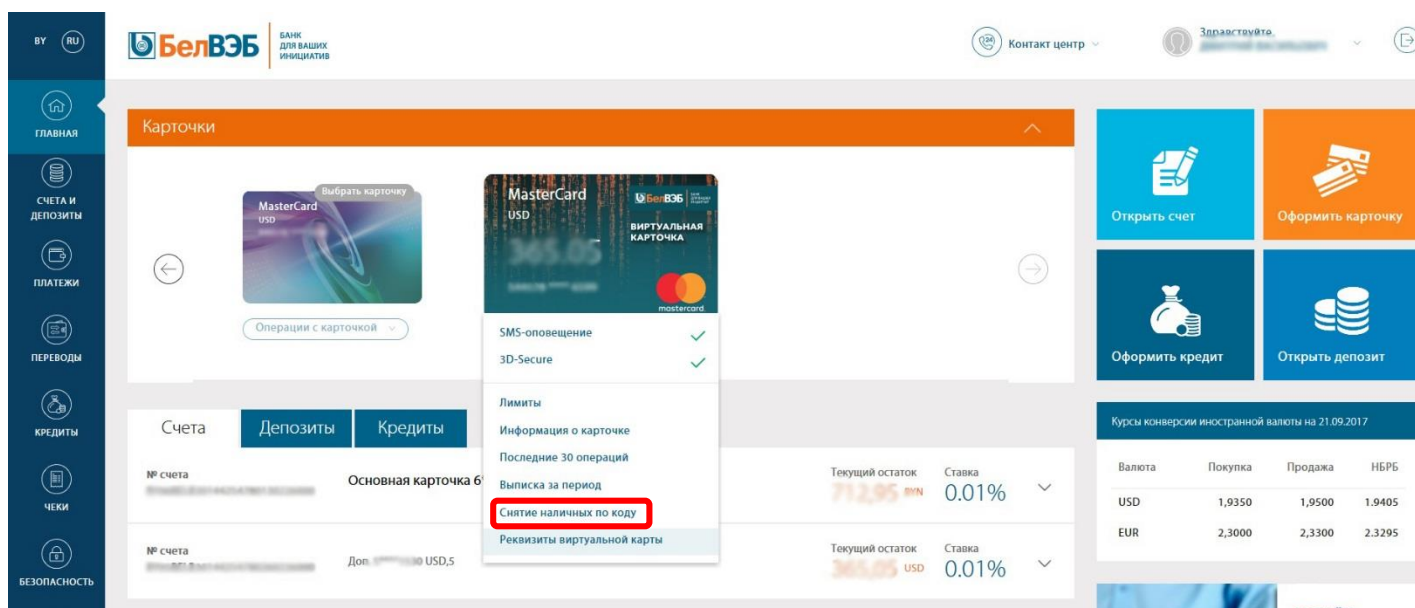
BY RU

БелВЭБ БАНК ДЛЯ ВАШИХ ИНИЦИАТИВ

Контакт центр

Здравствуйте, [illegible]

ГЛАВНАЯ
СЧЕТА И ДЕПОЗИТЫ
ПЛАТЕЖИ
ПЕРЕВОДЫ
КРЕДИТЫ
ЧЕКИ
БЕЗОПАСНОСТЬ

Карточки

Выбрать карточку
MasterCard
USD

Операции с карточкой

MasterCard
USD
БелВЭБ
ВИРТУАЛЬНАЯ КАРТОЧКА
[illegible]
mastercard

SMS-оповещение
3D-Secure
Лимиты
Информация о карточке
Последние 30 операций
Выписка за период
Снятие наличных по коду
Реквизиты виртуальной карты

Счета | Депозиты | Кредиты

№ счета
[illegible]
Основная карточка 6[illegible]
Текущий остаток
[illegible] BYN
Ставка
0.01%

№ счета
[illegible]
Доп. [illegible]0 USD,5
Текущий остаток
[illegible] USD
Ставка
0.01%

Открыть счет
Оформить карточку
Оформить кредит
Открыть депозит

Курсы конверсии иностранной валюты на 21.09.2017

| Валюта | Покупка | Продажа | НБРБ |
|---|---|---|---|
| USD | 1,9350 | 1,9500 | 1.9405 |
| EUR | 2,3000 | 2,3300 | 2.3295 |